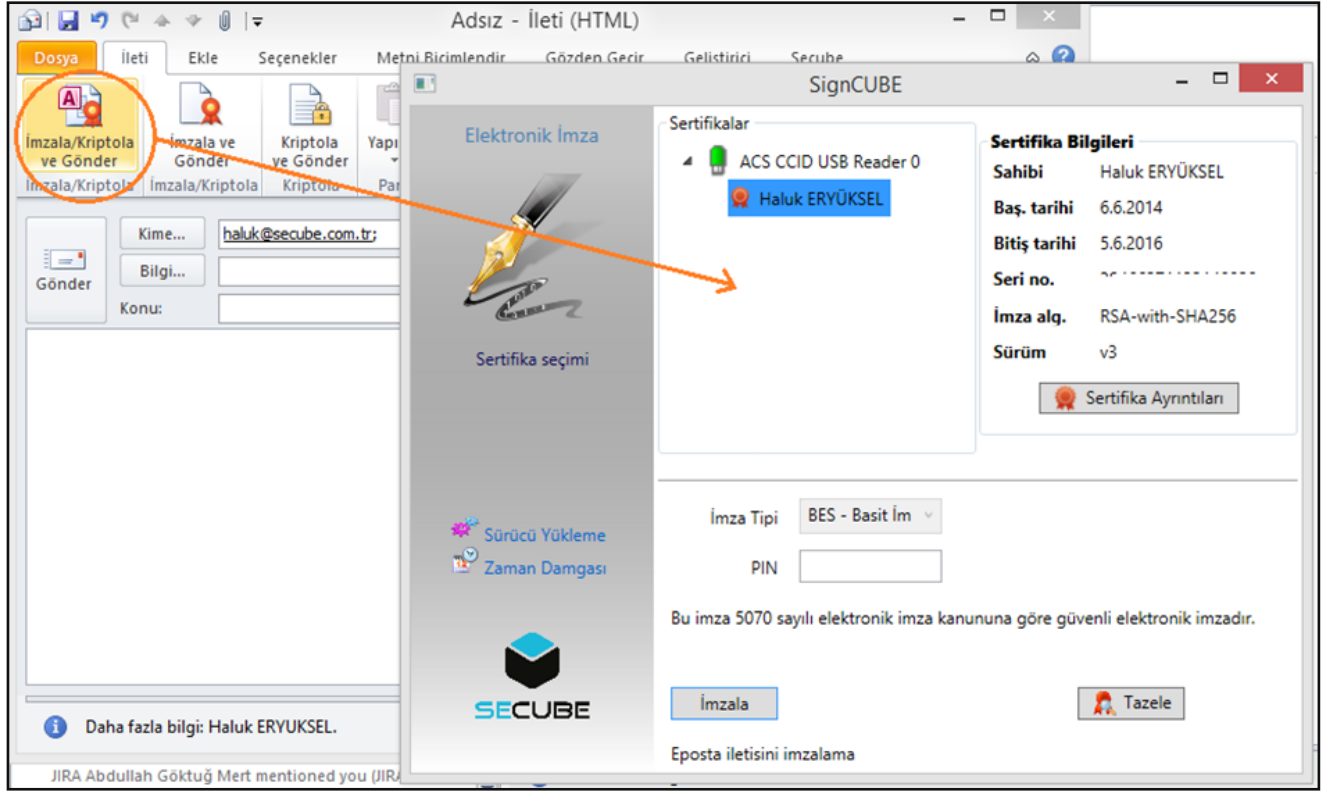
Adsız - İleti (HTML)

Dosya İleti Ekle Seçenekler Metni Biçimlendir Gözden Geçir Geliştirici Secube

İmzala/Kriptola ve Gönder
İmzala ve Gönder
Kriptola ve Gönder
Yapı
İmzala/Kriptola İmzala/Kriptola Kriptola Pa

Gönder
Kime...
Bilgi...
Konu:
haluk@secube.com.tr;

Daha fazla bilgi: Haluk ERYUKSEL.

JIRA Abdullah Göktuğ Mert mentioned you (JIRA

SignCUBE

Elektronik İmza

Sertifika seçimi

Sürücü Yükleme
Zaman Damgası

SECUBE

Sertifikalar
ACS CCID USB Reader 0
Haluk ERYÜKSEL

Sertifika Bilgileri
Sahibi Haluk ERYÜKSEL
Baş. tarihi 6.6.2014
Bitiş tarihi 5.6.2016
Seri no. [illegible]
İmza alg. RSA-with-SHA256
Sürüm v3

Sertifika Ayrıntıları

İmza Tipi BES - Basit İm
PIN

Bu imza 5070 sayılı elektronik imza kanununa göre güvenli elektronik imzadır.

İmzala
Tazele

Eposta iletisini imzalama